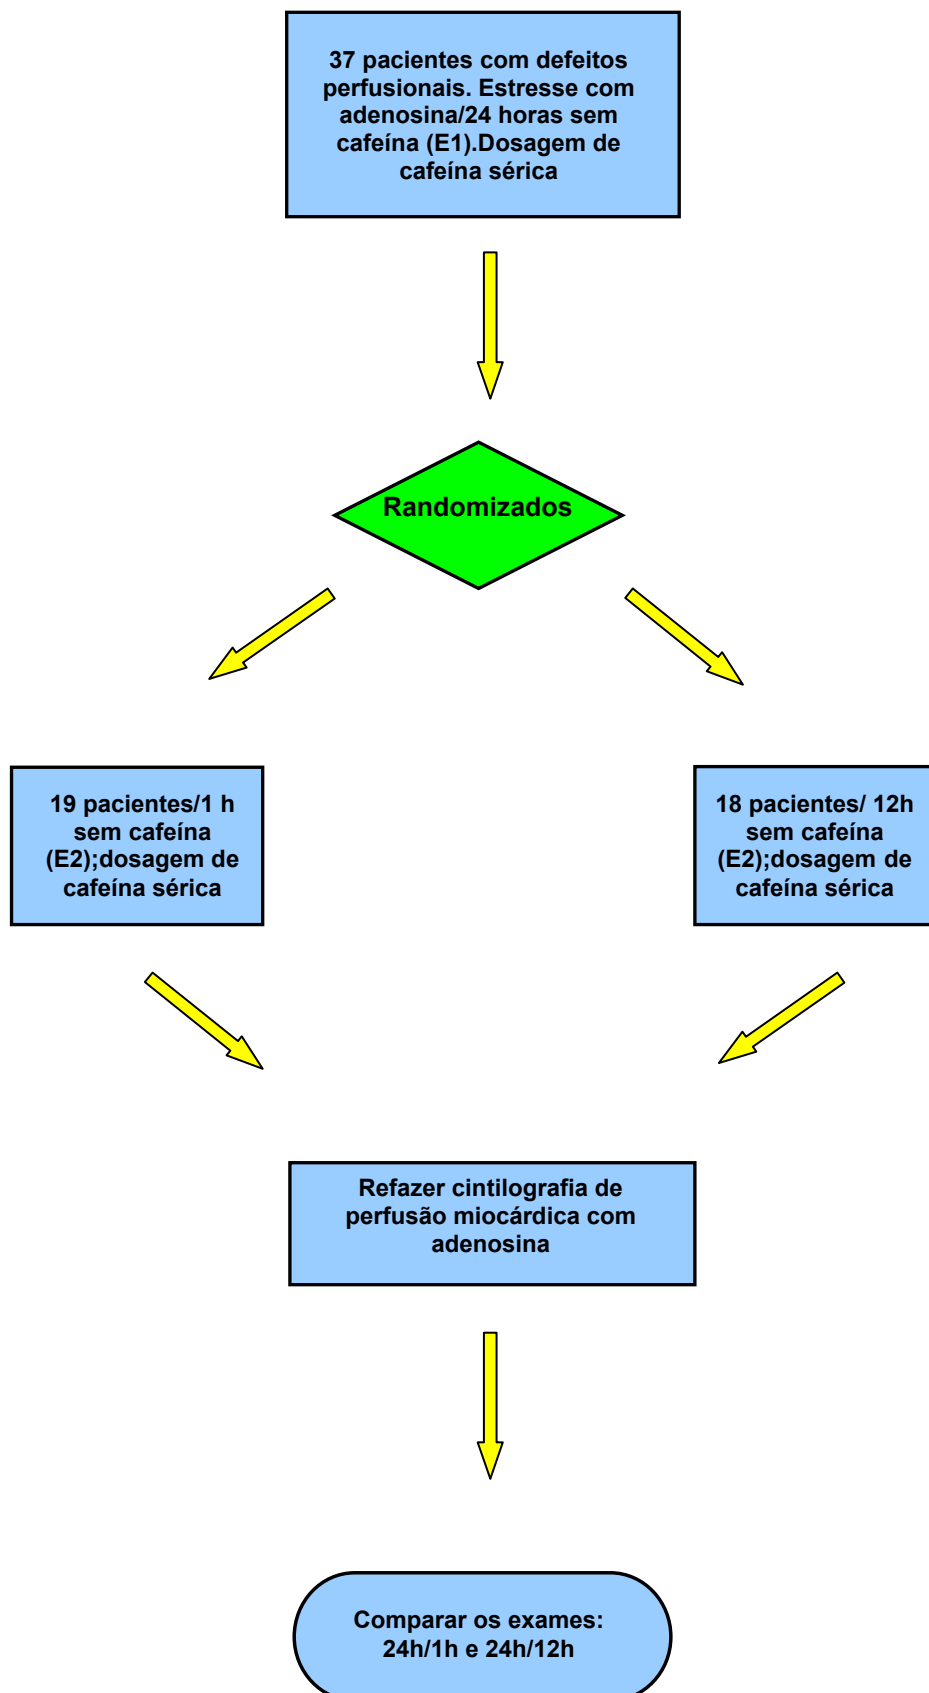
37 pacientes com defeitos perfusionais. Estresse com adenosina/24 horas sem cafeína (E1).Dosagem de cafeína sérica

Randomizados

19 pacientes/1 h sem cafeína (E2);dosagem de cafeína sérica

18 pacientes/ 12h sem cafeína (E2);dosagem de cafeína sérica

Refazer cintilografia de perfusão miocárdica com adenosina

Comparar os exames: 24h/1h e 24h/12h